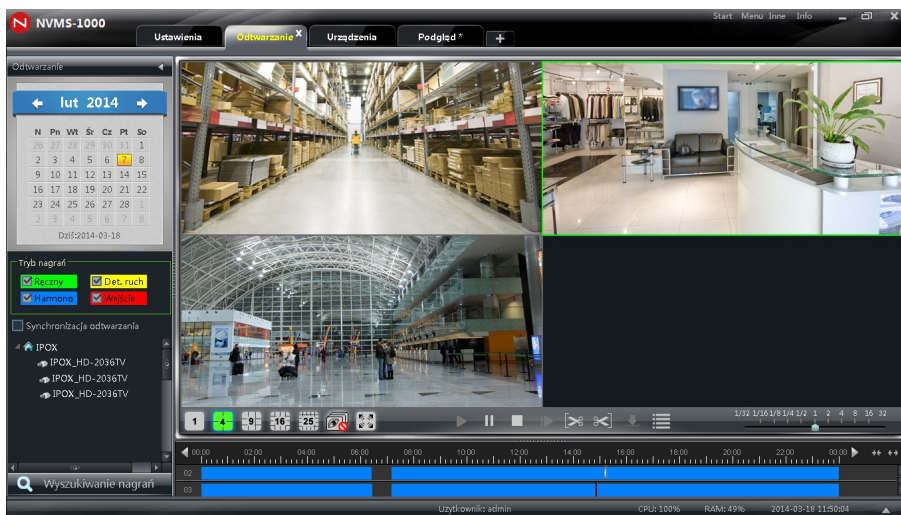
NVMS-1000

Start Menu Inne Info

Ustawienia Odtwarzanie Urządzenia Podgląd * +

Odtwarzanie

lut 2014

| N | Pn | Wt | Śr | Cz | Pt | So |
|---|---|---|---|---|---|---|
| 26 | 27 | 28 | 29 | 30 | 31 | 1 |
| 2 | 3 | 4 | 5 | 6 | 7 | 8 |
| 9 | 10 | 11 | 12 | 13 | 14 | 15 |
| 16 | 17 | 18 | 19 | 20 | 21 | 22 |
| 23 | 24 | 25 | 26 | 27 | 28 | 1 |
| 2 | 3 | 4 | 5 | 6 | 7 | 8 |

Dziś:2014-03-18

Tryb nagrań
Ręczny
Det. ruch
Harmono
Wejście

Synchronizacja odtwarzania

IPOX
IPOX_HD-2036TV
IPOX_HD-2036TV
IPOX_HD-2036TV

Wyszukiwanie nagrań

1 4 9 16 25

1/32 1/16 1/8 1/4 1/2 1 2 4 8 16 32

00:00 02:00 04:00 06:00 08:00 10:00 12:00 14:00 16:00 18:00 20:00 22:00 00:00

02
03

Użytkownik: admin CPU: 100% RAM: 49% 2014-03-18 11:50:04